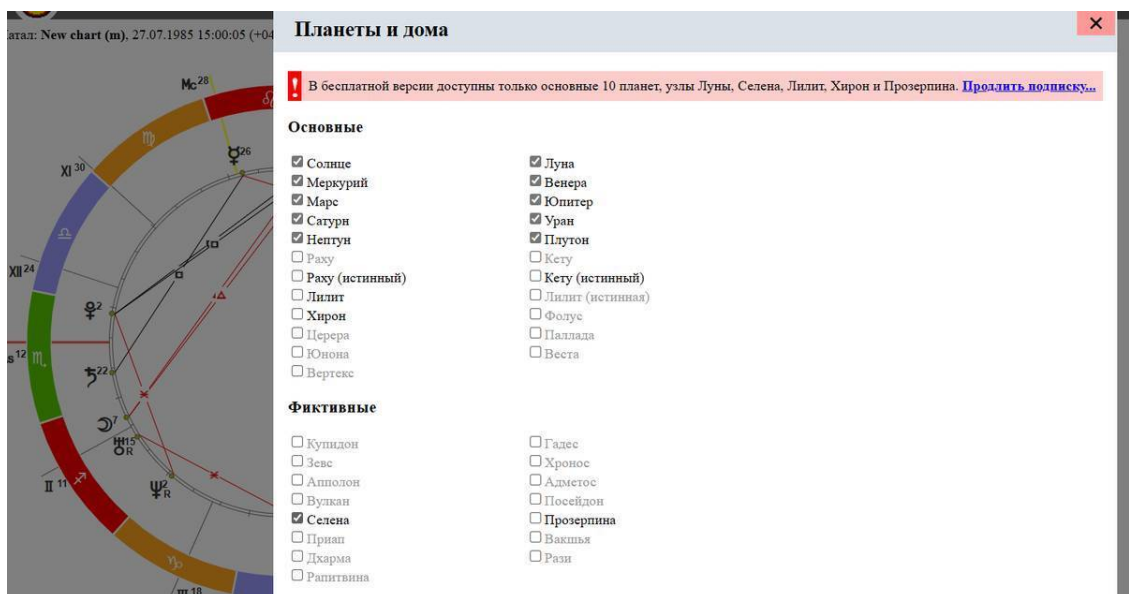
атал: New chart (m), 27.07.1985 15:00:05 (+04

Mc$^{28}$

♀$^{26}$

XI$^{30}$

XII$^{24}$

♀$^{2}$

s$^{12}$

♄$^{22}$

☽$^{7}$

♅$^{15}_{R}$

II$^{11}$

♆$^{2}_{R}$

III$^{18}$

Планеты и дома

×

! В бесплатной версии доступны только основные 10 планет, узлы Луны, Селена, Лилит, Хирон и Прозерпина. Продлить подписку...

Основные

☑ Солнце
☑ Меркурий
☑ Марс
☑ Сатурн
☑ Нептун
☐ Раху
☐ Раху (истинный)
☐ Лилит
☐ Хирон
☐ Церера
☐ Юнона
☐ Вертекс

☑ Луна
☑ Венера
☑ Юпитер
☑ Уран
☑ Плутон
☐ Кету
☐ Кету (истинный)
☐ Лилит (истинная)
☐ Фолус
☐ Паллада
☐ Веста

Фиктивные

☐ Купидон
☐ Зевс
☐ Аполлон
☐ Вулкан
☑ Селена
☐ Приап
☐ Дхарма
☐ Рапитвина

☐ Гадес
☐ Хронос
☐ Адметос
☐ Посейдон
☐ Прозерпина
☐ Вакшья
☐ Рази